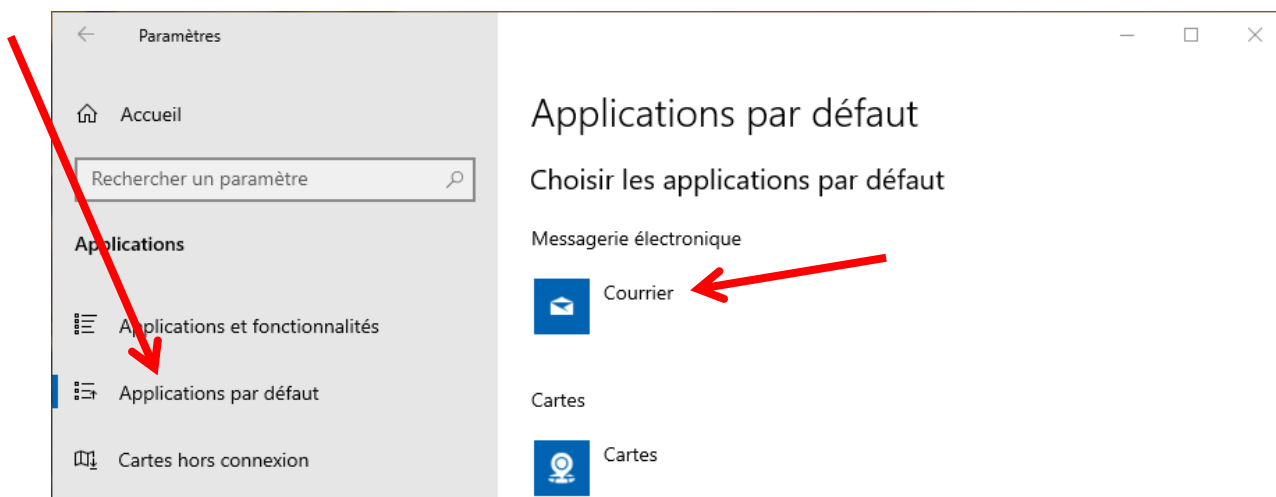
Paramètres

Accueil

Rechercher un paramètre

Applications

Applications et fonctionnalités

Applications par défaut

Cartes hors connexion

Applications par défaut

Choisir les applications par défaut

Messagerie électronique

Courrier

Cartes

Cartes